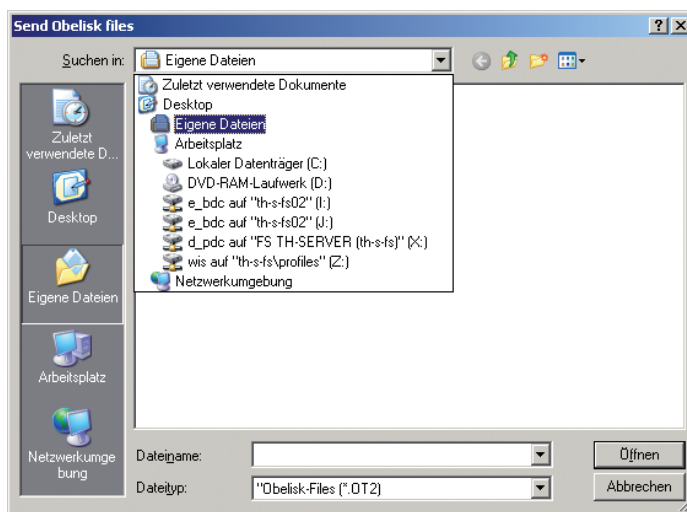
Send Obelisk files
?
X
Suchen in:
Eigene Dateien
Zuletzt verwendete Dokumente
Desktop
Eigene Dateien
Arbeitsplatz
Lokaler Datenträger (C:)
DVD-RAM-Laufwerk (D:)
e_bdc auf "th-s-fs02" (I:)
e_bdc auf "th-s-fs02" (J:)
d_pdc auf "FS TH-SERVER (th-s-fs)" (X:)
wis auf "th-s-fs\profiles" (Z:)
Netzwerkumgebung
Zuletzt verwendete D...
Desktop
Eigene Dateien
Arbeitsplatz
Netzwerkumgebung
Dateiname:
Dateityp:
"Obelisk-Files (*.OT2)
Öffnen
Abbrechen